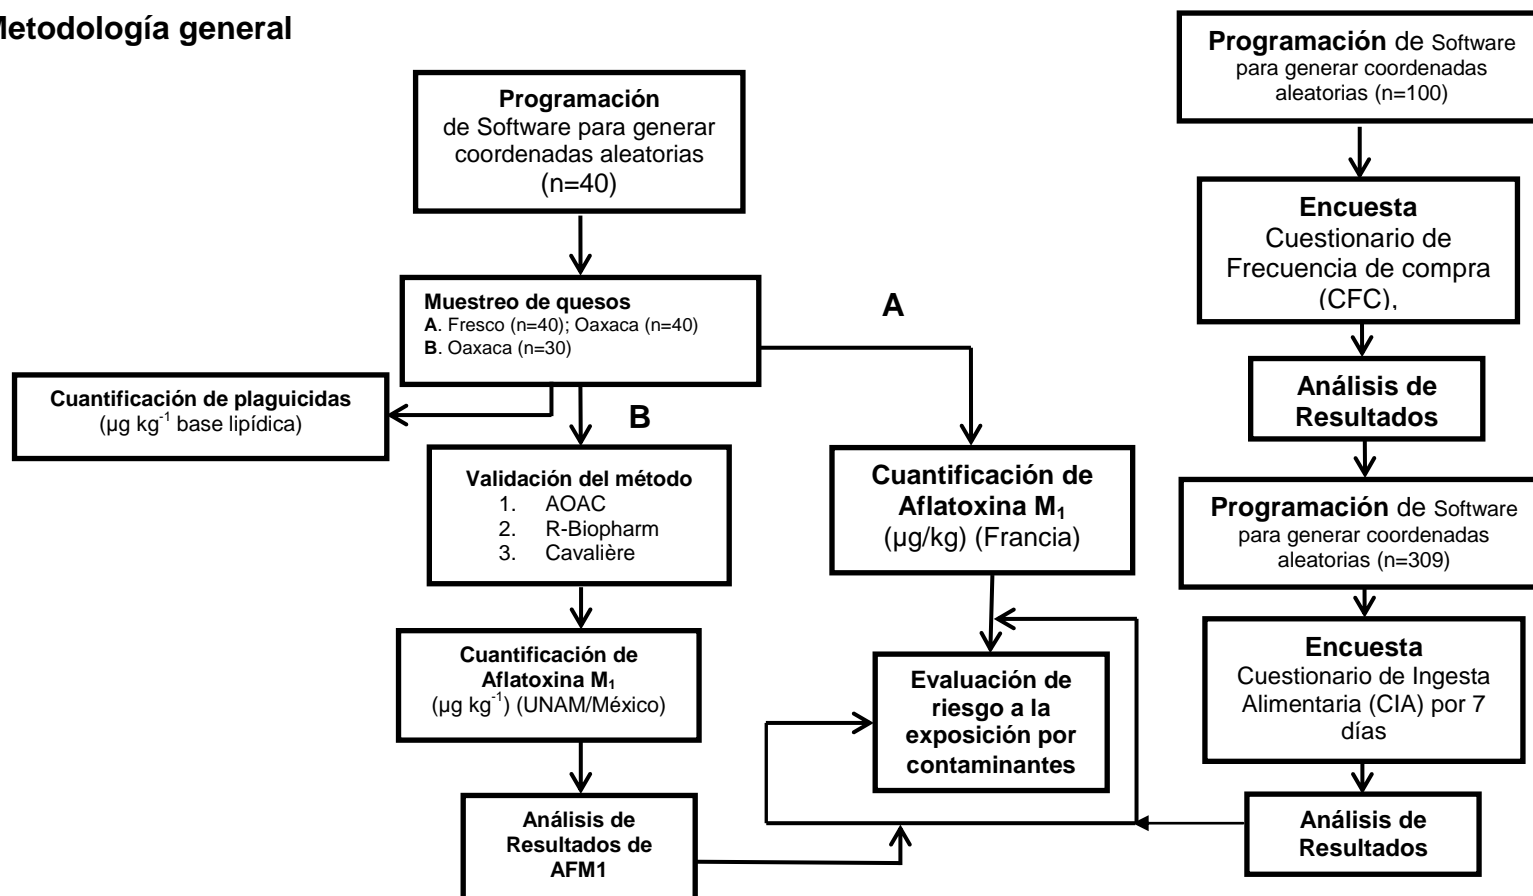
Metodología general

Programación de Software para generar coordenadas aleatorias (n=40)

Muestreo de quesos
A. Fresco (n=40); Oaxaca (n=40)
B. Oaxaca (n=30)

A

B

Cuantificación de plaguicidas ($\mu g\ kg^{-1}$ base lipídica)

Validación del método
1. AOAC
2. R-Biopharm
3. Cavalière

Cuantificación de Aflatoxina $M_1$ ($\mu g\ kg^{-1}$) (UNAM/México)

Análisis de Resultados de AFM1

Cuantificación de Aflatoxina $M_1$ (µg/kg) (Francia)

Evaluación de riesgo a la exposición por contaminantes

Programación de Software para generar coordenadas aleatorias (n=100)

Encuesta
Cuestionario de Frecuencia de compra (CFC),

Análisis de Resultados

Programación de Software para generar coordenadas aleatorias (n=309)

Encuesta
Cuestionario de Ingesta Alimentaria (CIA) por 7 días

Análisis de Resultados